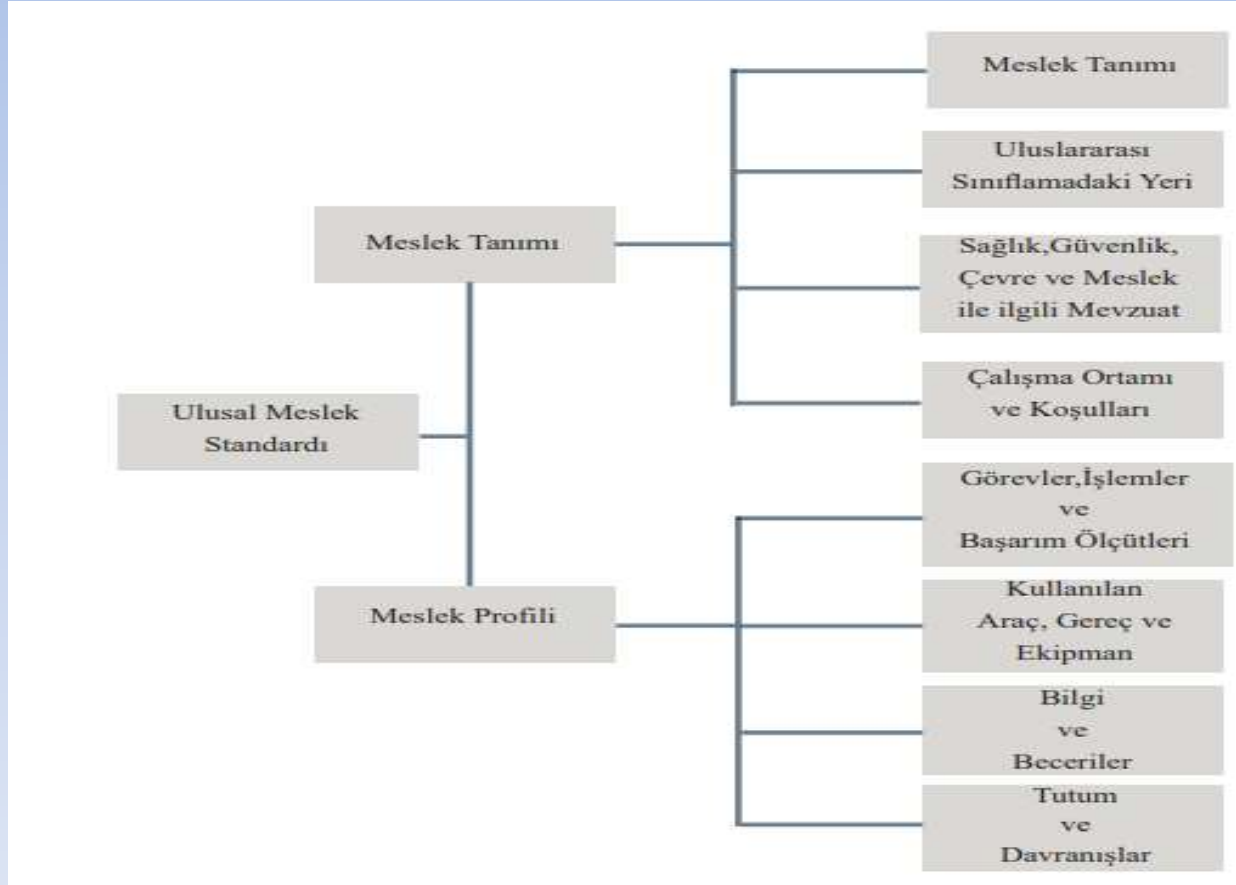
Ulusal Meslek Standardı

Meslek Tanımı

Meslek Tanımı

Uluslararası Sınıflamadaki Yeri

Sağlık,Güvenlik, Çevre ve Meslek ile ilgili Mevzuat

Çalışma Ortamı ve Koşulları

Meslek Profili

Görevler,İşlemler ve Başarım Ölçütleri

Kullanılan Araç, Gereç ve Ekipman

Bilgi ve Beceriler

Tutum ve Davranışlar